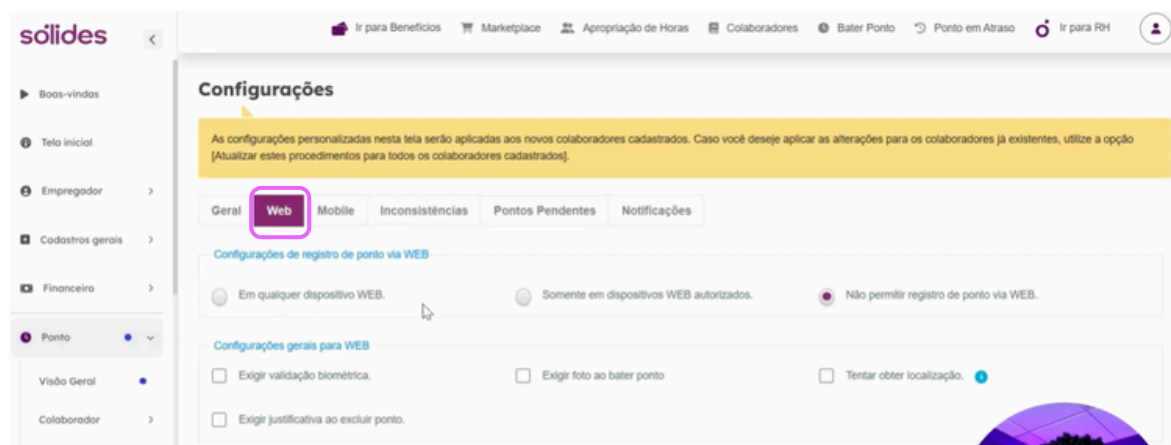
sólides

Boas-vindas

Tela inicial

Empregador

Cadastros gerais

Financeiro

Ponto

Visão Geral

Colaborador

Ir para Benefícios  Marketplace  Apropriação de Horas  Colaboradores  Bater Ponto  Ponto em Atraso  Ir para RH

Configurações

As configurações personalizadas nesta tela serão aplicadas aos novos colaboradores cadastrados. Caso você deseje aplicar as alterações para os colaboradores já existentes, utilize a opção [Atualizar estes procedimentos para todos os colaboradores cadastrados].

Geral  Web  Mobile  Inconsistências  Pontos Pendentes  Notificações

Configurações de registro de ponto via WEB

Em qualquer dispositivo WEB.

Somente em dispositivos WEB autorizados.

Não permitir registro de ponto via WEB.

Configurações gerais para WEB

Exigir validação biométrica.

Exigir foto ao bater ponto

Tentar obter localização.

Exigir justificativa ao excluir ponto.